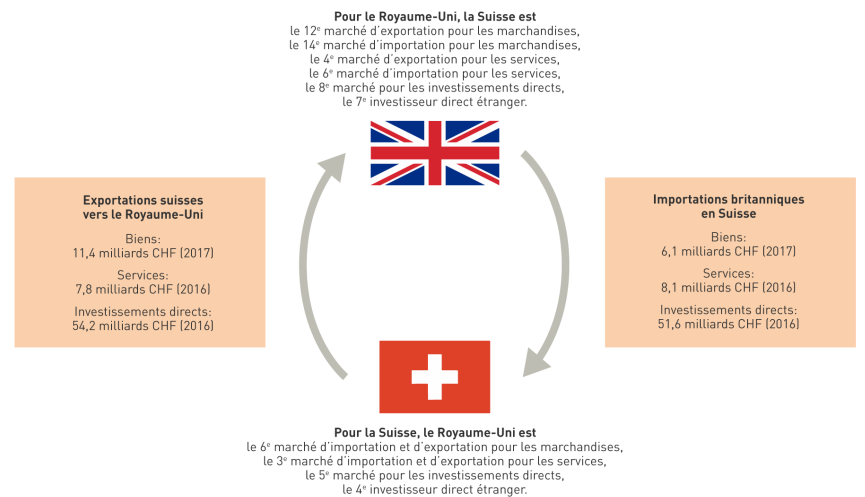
**Pour le Royaume-Uni, la Suisse est**
le 12$^{e}$ marché d'exportation pour les marchandises,
le 14$^{e}$ marché d'importation pour les marchandises,
le 4$^{e}$ marché d'exportation pour les services,
le 6$^{e}$ marché d'importation pour les services,
le 8$^{e}$ marché pour les investissements directs,
le 7$^{e}$ investisseur direct étranger.

**Exportations suisses vers le Royaume-Uni**

Biens:
11,4 milliards CHF (2017)

Services:
7,8 milliards CHF (2016)

Investissements directs:
54,2 milliards CHF (2016)

**Importations britanniques en Suisse**

Biens:
6,1 milliards CHF (2017)

Services:
8,1 milliards CHF (2016)

Investissements directs:
51,6 milliards CHF (2016)

**Pour la Suisse, le Royaume-Uni est**
le 6$^{e}$ marché d'importation et d'exportation pour les marchandises,
le 3$^{e}$ marché d'importation et d'exportation pour les services,
le 5$^{e}$ marché pour les investissements directs,
le 4$^{e}$ investisseur direct étranger.